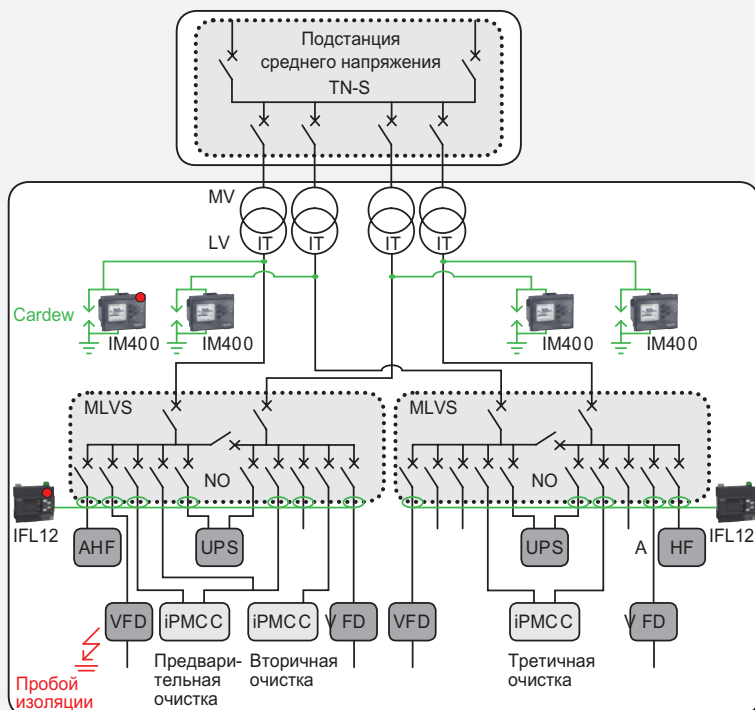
Подстанция среднего напряжения TN-S

MV
LV
IT IT IT IT

Cardew
IM400 IM400 IM400 IM400

MLVS
NO
MLVS
NO

IFL12
AHF
UPS
UPS
A
HF
IFL12

VFD
iPMCC
iPMCC
VFD
VFD
iPMCC
VFD

Пробой изоляции
Предварительная очистка
Вторичная очистка
Третичная очистка